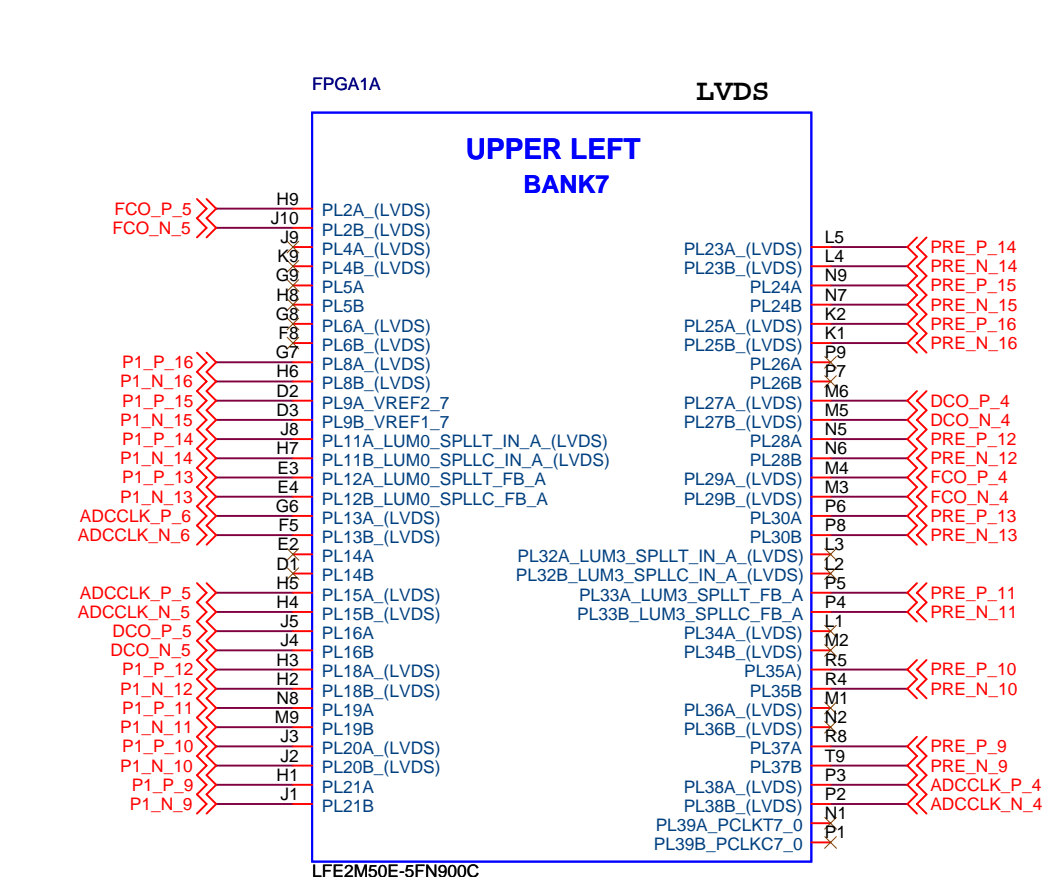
FPGA1A

LVDS

UPPER LEFT
BANK7

FCO_P_5 H9 PL2A_(LVDS)
FCO_N_5 J10 PL2B_(LVDS)
J9 PL4A_(LVDS)
K9 PL4B_(LVDS)
G9 PL5A
H8 PL5B
G8 PL6A_(LVDS)
F8 PL6B_(LVDS)
P1_P_16 G7 PL8A_(LVDS)
P1_N_16 H6 PL8B_(LVDS)
P1_P_15 D2 PL9A_VREF2_7
P1_N_15 D3 PL9B_VREF1_7
P1_P_14 J8 PL11A_LUM0_SPLLT_IN_A_(LVDS)
P1_N_14 H7 PL11B_LUM0_SPLLC_IN_A_(LVDS)
P1_P_13 E3 PL12A_LUM0_SPLLT_FB_A
P1_N_13 E4 PL12B_LUM0_SPLLC_FB_A
ADCCLK_P_6 G6 PL13A_(LVDS)
ADCCLK_N_6 F5 PL13B_(LVDS)
E2 PL14A
D1 PL14B
ADCCLK_P_5 H5 PL15A_(LVDS)
ADCCLK_N_5 H4 PL15B_(LVDS)
DCO_P_5 J5 PL16A
DCO_N_5 J4 PL16B
P1_P_12 H3 PL18A_(LVDS)
P1_N_12 H2 PL18B_(LVDS)
P1_P_11 N8 PL19A
P1_N_11 M9 PL19B
P1_P_10 J3 PL20A_(LVDS)
P1_N_10 J2 PL20B_(LVDS)
P1_P_9 H1 PL21A
P1_N_9 J1 PL21B

PL23A_(LVDS) L5 PRE_P_14
PL23B_(LVDS) L4 PRE_N_14
PL24A N9 PRE_P_15
PL24B N7 PRE_N_15
PL25A_(LVDS) K2 PRE_P_16
PL25B_(LVDS) K1 PRE_N_16
PL26A P9
PL26B P7
PL27A_(LVDS) M6 DCO_P_4
PL27B_(LVDS) M5 DCO_N_4
PL28A N5 PRE_P_12
PL28B N6 PRE_N_12
PL29A_(LVDS) M4 FCO_P_4
PL29B_(LVDS) M3 FCO_N_4
PL30A P6 PRE_P_13
PL30B P8 PRE_N_13
PL32A_LUM3_SPLLT_IN_A_(LVDS) L3
PL32B_LUM3_SPLLC_IN_A_(LVDS) L2
PL33A_LUM3_SPLLT_FB_A P5 PRE_P_11
PL33B_LUM3_SPLLC_FB_A P4 PRE_N_11
PL34A_(LVDS) L1
PL34B_(LVDS) M2
PL35A) R5 PRE_P_10
PL35B R4 PRE_N_10
PL36A_(LVDS) M1
PL36B_(LVDS) N2
PL37A R8 PRE_P_9
PL37B T9 PRE_N_9
PL38A_(LVDS) P3 ADCCLK_P_4
PL38B_(LVDS) P2 ADCCLK_N_4
PL39A_PCLKT7_0 N1
PL39B_PCLKC7_0 P1

LFE2M50E-5FN900C